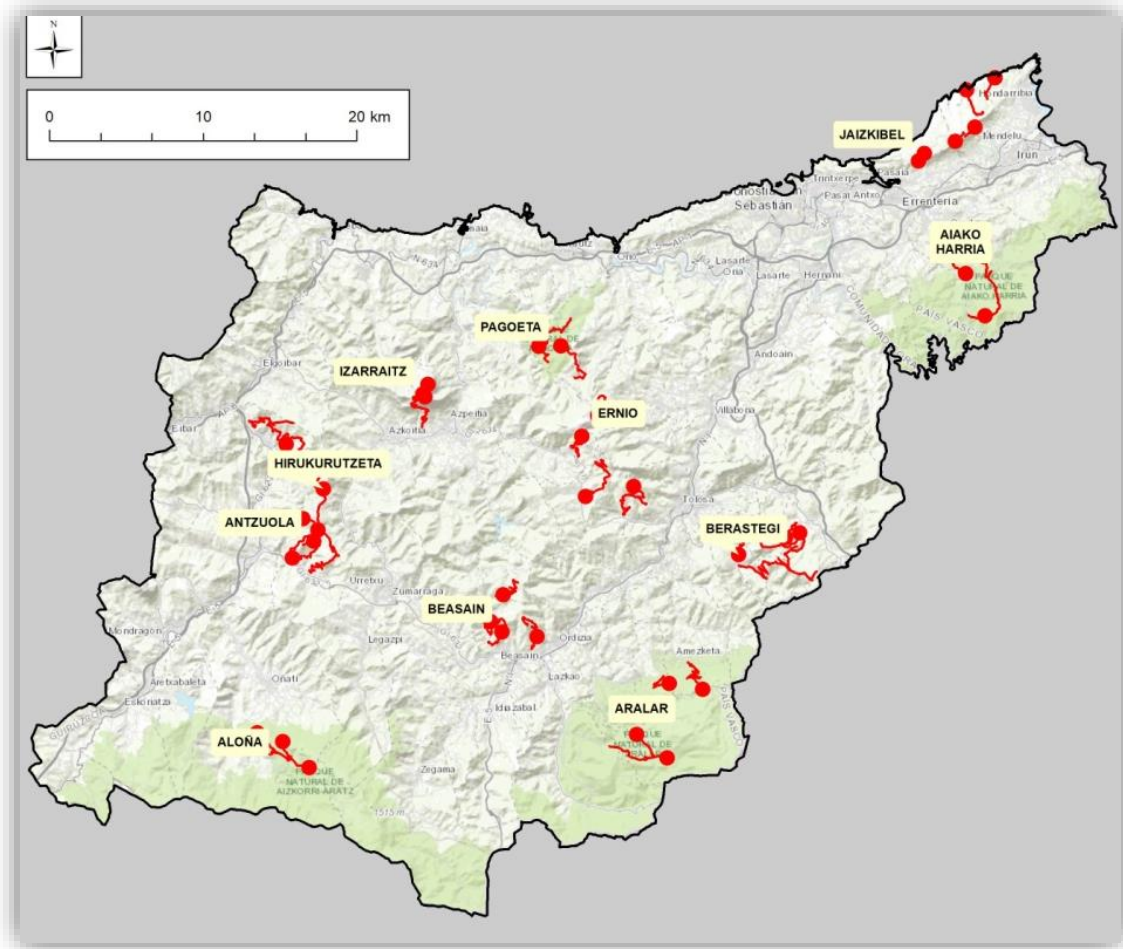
N

0 10 20 km

JAIZKIBEL

Hondarribia

Irun

Donostia-San Sebastián

Pasai Antxo

Errenteria

AIAKO HARRIA

PARQUE NATURAL DE AIAKO HARRIA

PAIS VASCO

Lasarte-Oria

Hernani

Andoain

PAGOETA

IZARRAITZ

Elgoibar

Eibar

Azpeitia

Azkoitia

ERNIO

Villabona

HIRUKURUTZETA

Tolosa

ANTZUOLA

BERASTEGI

Urretxu

Zumarraga

BEASAIN

Legazpi

Mondragon

Beasain

Ordizia

Lazkao

Amezketa

Oñati

Aretxabaleta

Eskoriatza

Idiazabal

ARALAR

PARQUE NATURAL DE ARALAR

ALOÑA

PARQUE NATURAL DE AIZKORRI-ARATZ

Zegama

1515 m